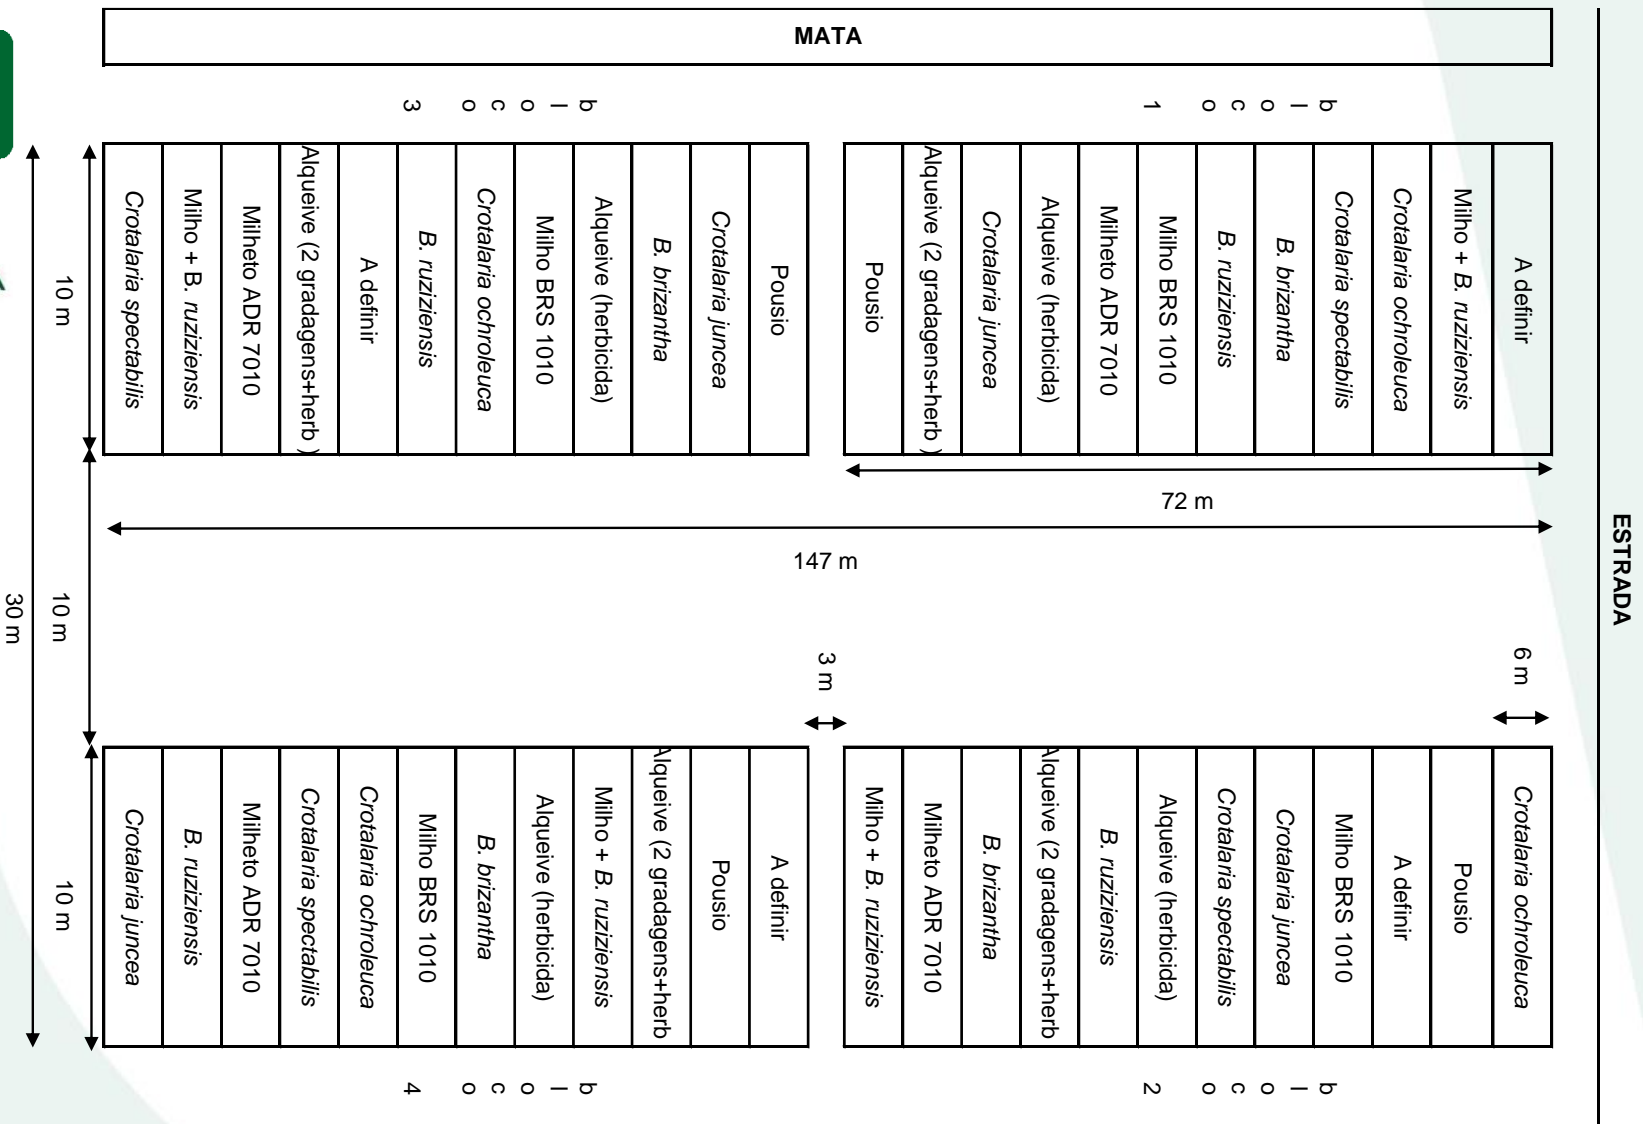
MATA

bloco 3

Pousio
Crotalaria juncea
B. brizantha
Alqueive (herbicida)
Milho BRS 1010
Crotalaria ochroleuca
B. ruziziensis
A definir
Alqueive (2 gradagens+herb )
Milheto ADR 7010
Milho + B. ruziziensis
Crotalaria spectabilis

bloco 1

A definir
Milho + B. ruziziensis
Crotalaria ochroleuca
Crotalaria spectabilis
B. brizantha
B. ruziziensis
Milho BRS 1010
Milheto ADR 7010
Alqueive (herbicida)
Crotalaria juncea
Alqueive (2 gradagens+herb )
Pousio

10 m
72 m
147 m
10 m
30 m
3 m
6 m
ESTRADA

bloco 4

A definir
Pousio
Alqueive (2 gradagens+herb
Milho + B. ruziziensis
Alqueive (herbicida)
B. brizantha
Milho BRS 1010
Crotalaria ochroleuca
Crotalaria spectabilis
Milheto ADR 7010
B. ruziziensis
Crotalaria juncea

10 m

bloco 2

Crotalaria ochroleuca
Pousio
A definir
Milho BRS 1010
Crotalaria juncea
Crotalaria spectabilis
Alqueive (herbicida)
B. ruziziensis
Alqueive (2 gradagens+herb
B. brizantha
Milheto ADR 7010
Milho + B. ruziziensis